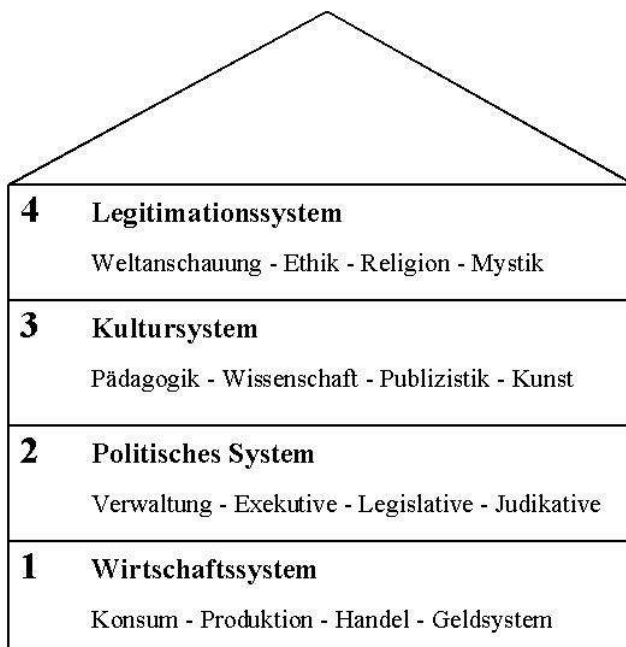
4 Legitimationssystem

Weltanschauung - Ethik - Religion - Mystik

3 Kultursystem

Pädagogik - Wissenschaft - Publizistik - Kunst

2 Politisches System

Verwaltung - Exekutive - Legislative - Judikative

1 Wirtschaftssystem

Konsum - Produktion - Handel - Geldsystem